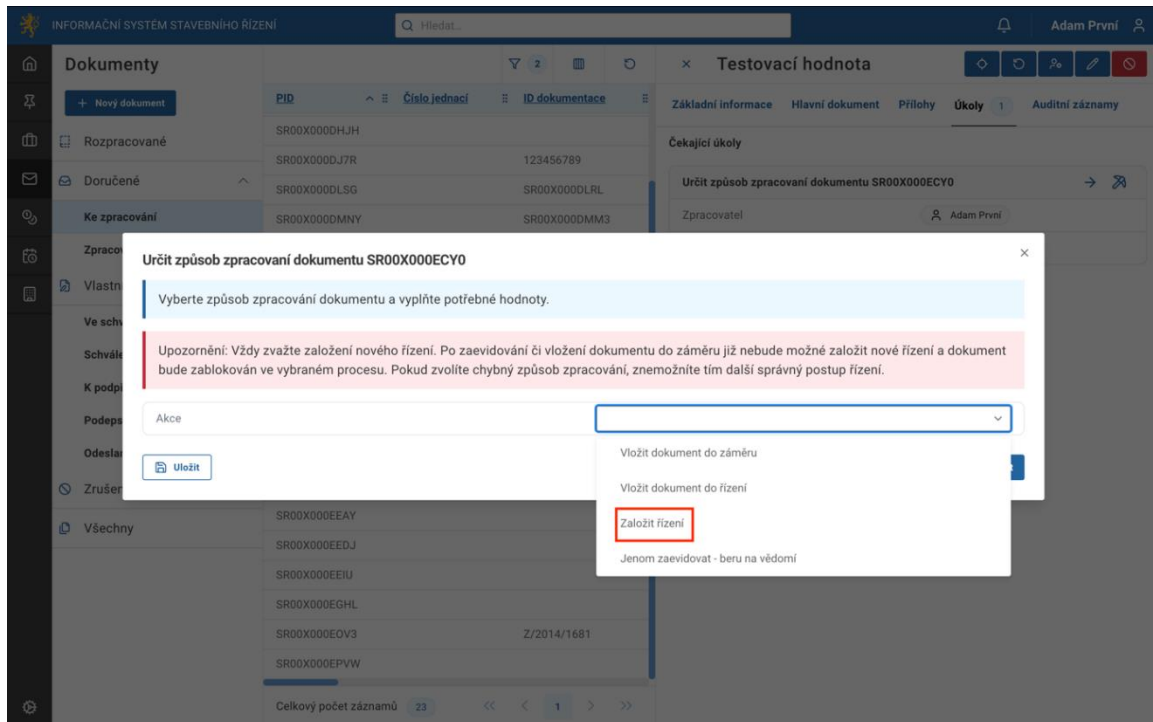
INFORMAČNÍ SYSTÉM STAVEBNÍHO ŘÍZENÍ

Hledat...

Adam První

Dokumenty

+ Nový dokument

Rozpracované

Doručené

Ke zpracování

Zpraco

Vlastn

Ve schv

Schvále

K podpi

Podeps

Odeslar

Zrušen

Všechny

PID | Číslo jednací | ID dokumentace

SR00X000DHJH

SR00X000DJ7R | | 123456789

SR00X000DLSG | | SR00X000DLRL

SR00X000DMNY | | SR00X000DMM3

SR00X000EEAY

SR00X000EEDJ

SR00X000EEIU

SR00X000EGHL

SR00X000EOV3 | | Z/2014/1681

SR00X000EPVW

Celkový počet záznamů 23

1

Testovací hodnota

Základní informace | Hlavní dokument | Přílohy | Úkoly 1 | Auditní záznamy

Čekající úkoly

Určit způsob zpracovaní dokumentu SR00X000ECY0

Zpracovatel | Adam První

Určit způsob zpracovaní dokumentu SR00X000ECY0

Vyberte způsob zpracování dokumentu a vyplňte potřebné hodnoty.

Upozornění: Vždy zvažte založení nového řízení. Po zaevidování či vložení dokumentu do záměru již nebude možné založit nové řízení a dokument bude zablokován ve vybraném procesu. Pokud zvolíte chybný způsob zpracování, znemožníte tím další správný postup řízení.

Akce

Uložit

Vložit dokument do záměru

Vložit dokument do řízení

Založit řízení

Jenom zaevidovat - beru na vědomí